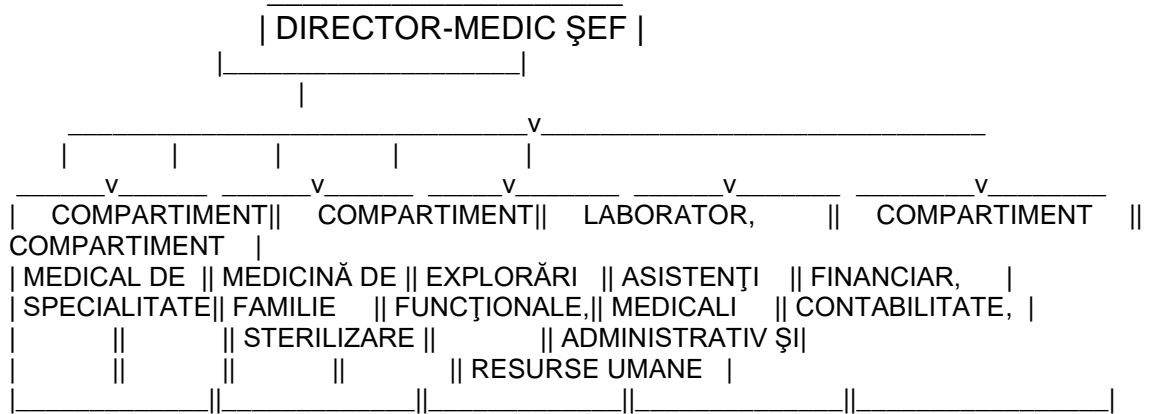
| DIRECTOR-MEDIC ŞEF |

| COMPARTIMENT || COMPARTIMENT || LABORATOR, || COMPARTIMENT || COMPARTIMENT |
| MEDICAL DE || MEDICINĂ DE || EXPLORĂRI || ASISTENŢI || FINANCIAR, |
| SPECIALITATE|| FAMILIE || FUNCŢIONALE,|| MEDICALI || CONTABILITATE, |
| || || STERILIZARE || || ADMINISTRATIV ŞI|
| || || || || RESURSE UMANE |